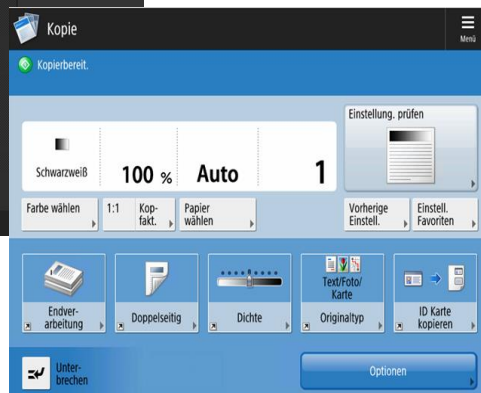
Kopie

Menü

Kopierbereit.

Schwarzweiß

100 %

Auto

1

Einstellung. prüfen

Farbe wählen

1:1

Kopfakt.

Papier wählen

Vorherige Einstell.

Einstell. Favoriten

Endverarbeitung

Doppelseitig

Dichte

Text/Foto/Karte

Originaltyp

ID Karte kopieren

Unterbrechen

Optionen